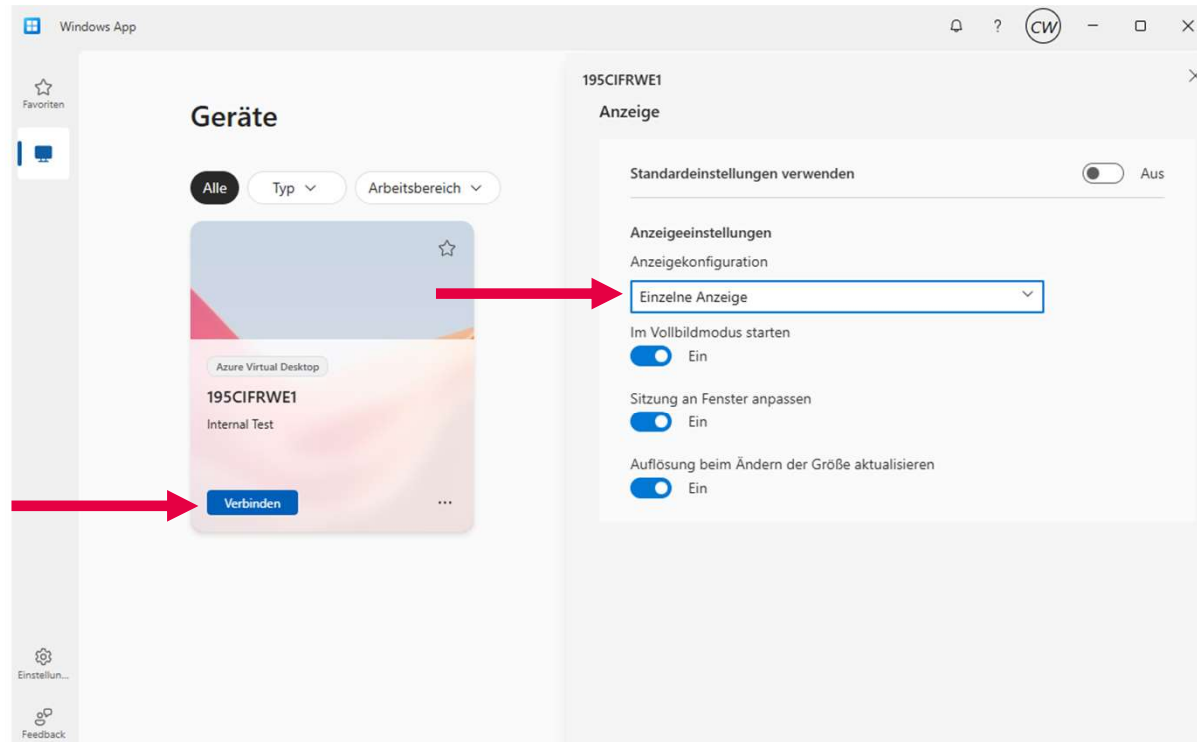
Windows App

CW

Favoriten

Geräte

Alle

Typ

Arbeitsbereich

Azure Virtual Desktop

195CIFRWE1

Internal Test

Verbinden

...

Einstellun...

Feedback

195CIFRWE1

Anzeige

Standardeinstellungen verwenden

Aus

Anzeigeeinstellungen

Anzeigekonfiguration

Einzelne Anzeige

Im Vollbildmodus starten

Ein

Sitzung an Fenster anpassen

Ein

Auflösung beim Ändern der Größe aktualisieren

Ein